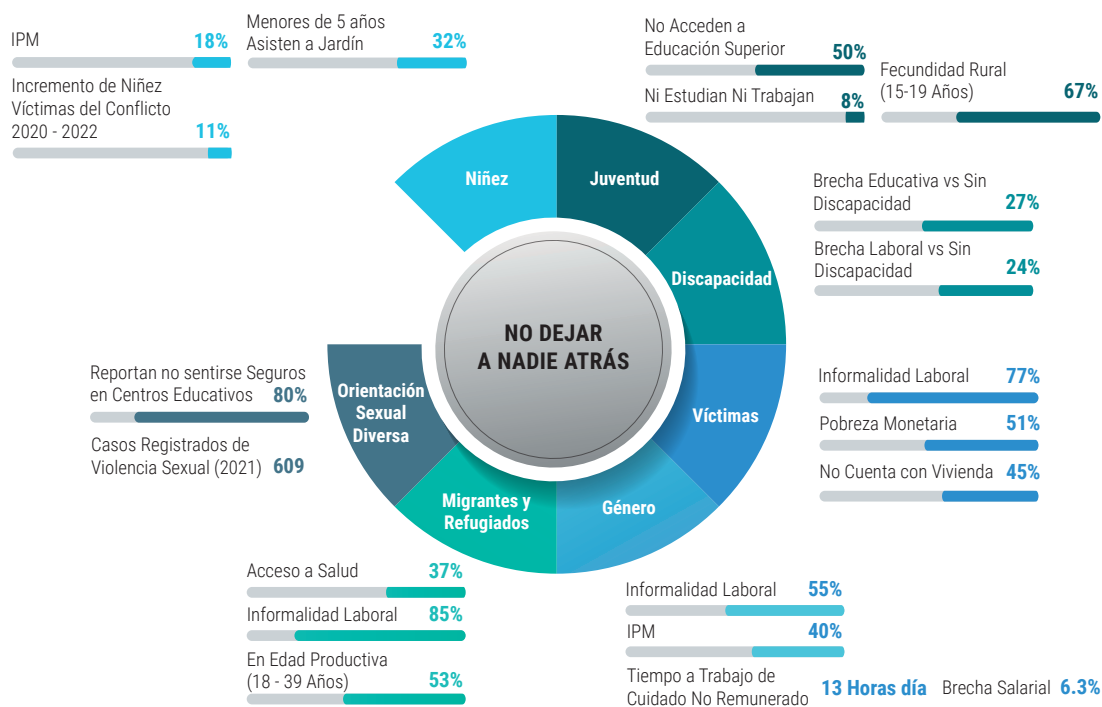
IPM 18%

Incremento de Niñez Víctimas del Conflicto 2020 - 2022 11%

Menores de 5 años Asisten a Jardín 32%

No Acceden a Educación Superior 50%

Ni Estudian Ni Trabajan 8%

Fecundidad Rural (15-19 Años) 67%

Niñez

Juventud

Discapacidad

Víctimas

Género

Migrantes y Refugiados

Orientación Sexual Diversa

NO DEJAR A NADIE ATRÁS

Brecha Educativa vs Sin Discapacidad 27%

Brecha Laboral vs Sin Discapacidad 24%

Informalidad Laboral 77%

Pobreza Monetaria 51%

No Cuenta con Vivienda 45%

Reportan no sentirse Seguros en Centros Educativos 80%

Casos Registrados de Violencia Sexual (2021) 609

Acceso a Salud 37%

Informalidad Laboral 85%

En Edad Productiva (18 - 39 Años) 53%

Informalidad Laboral 55%

IPM 40%

Tiempo a Trabajo de Cuidado No Remunerado 13 Horas día

Brecha Salarial 6.3%